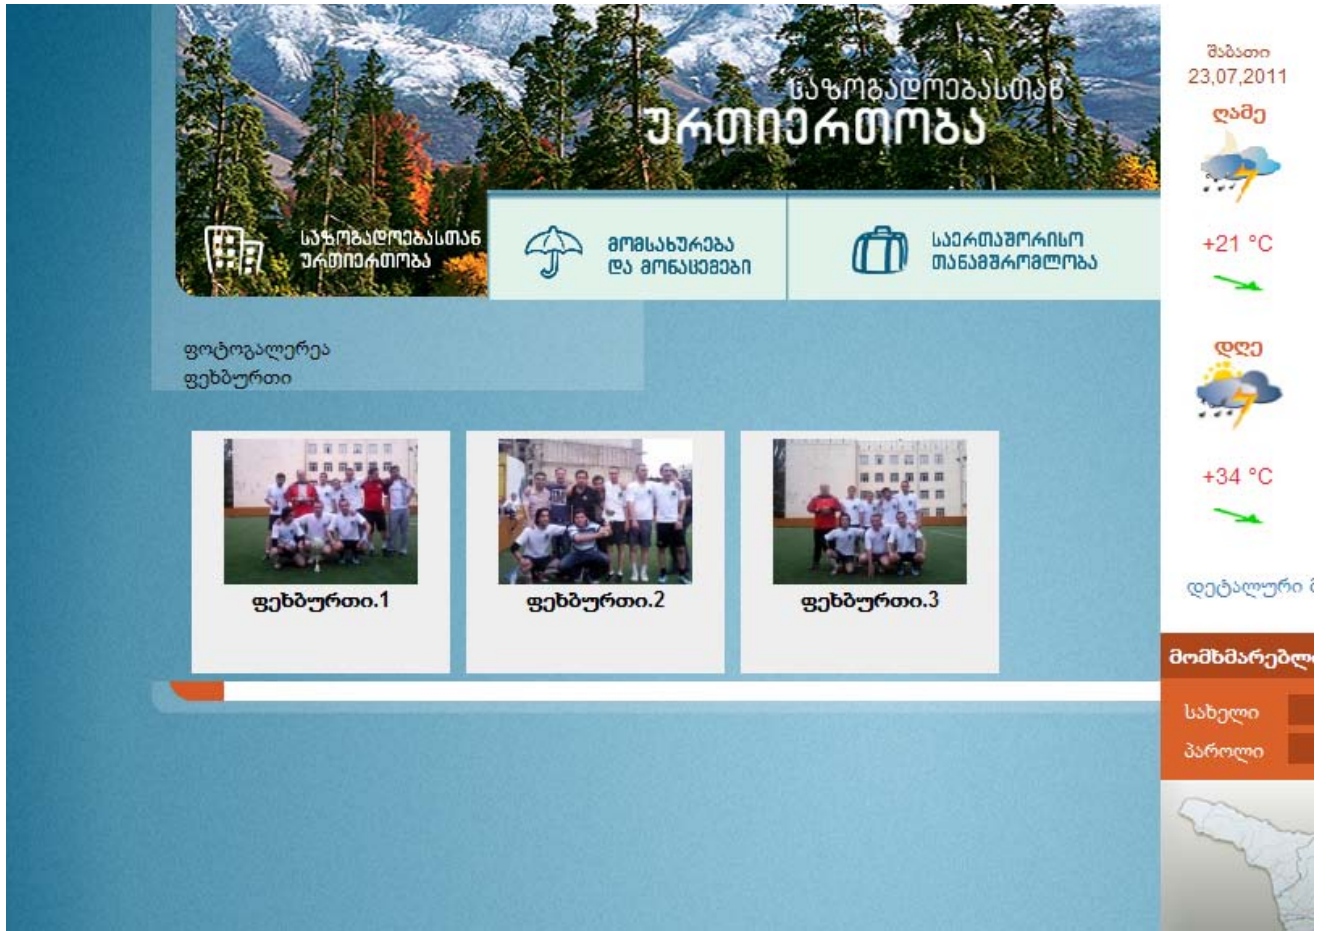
საზოგადოებასთან ურთიერთობა

საზოგადოებასთან ურთიერთობა

მომსახურება და მონაცემები

საერთაშორისო თანამშრომლობა

ფოტოგალერეა
ფეხბურთი

ფეხბურთი.1

ფეხბურთი.2

ფეხბურთი.3

შაბათი
23,07,2011
ღამე
+21 °C
დღე
+34 °C
დეტალური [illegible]

მომხმარებლ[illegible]
სახელი
პაროლი